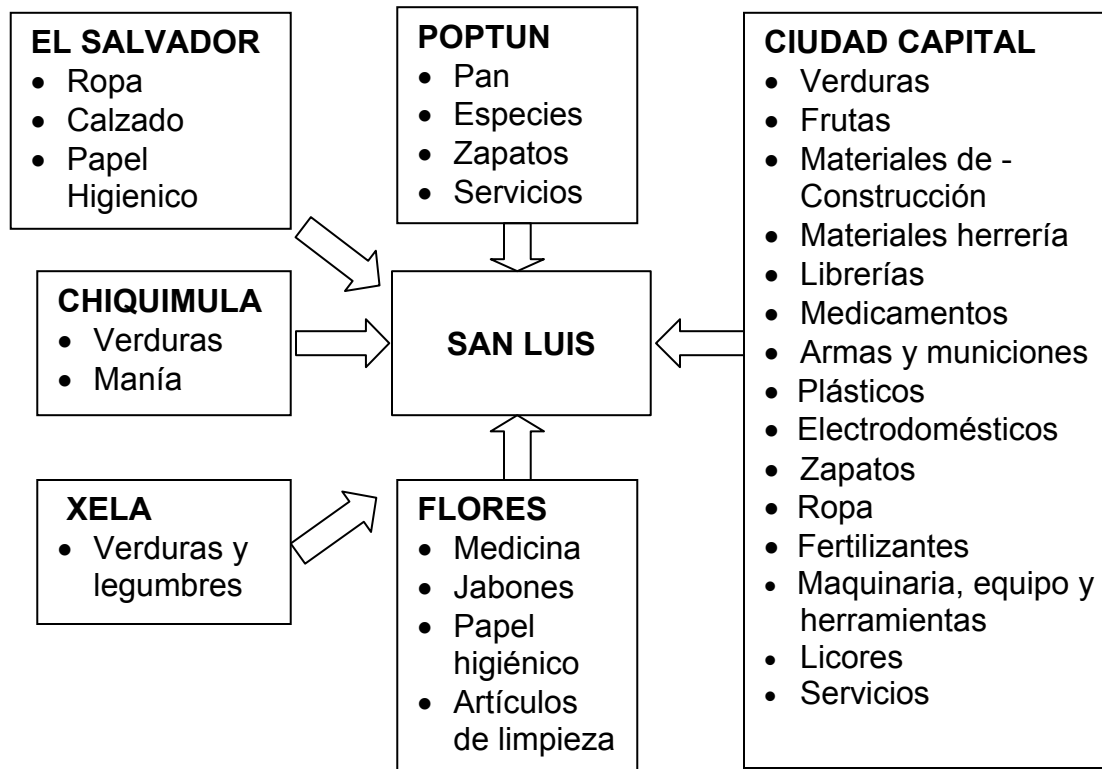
EL SALVADOR
- Ropa
- Calzado
- Papel Higienico

POPTUN
- Pan
- Especies
- Zapatos
- Servicios

CIUDAD CAPITAL
- Verduras
- Frutas
- Materiales de - Construcción
- Materiales herrería
- Librerías
- Medicamentos
- Armas y municiones
- Plásticos
- Electrodomésticos
- Zapatos
- Ropa
- Fertilizantes
- Maquinaria, equipo y herramientas
- Licores
- Servicios

CHIQUIMULA
- Verduras
- Manía

SAN LUIS

XELA
- Verduras y legumbres

FLORES
- Medicina
- Jabones
- Papel higiénico
- Artículos de limpieza